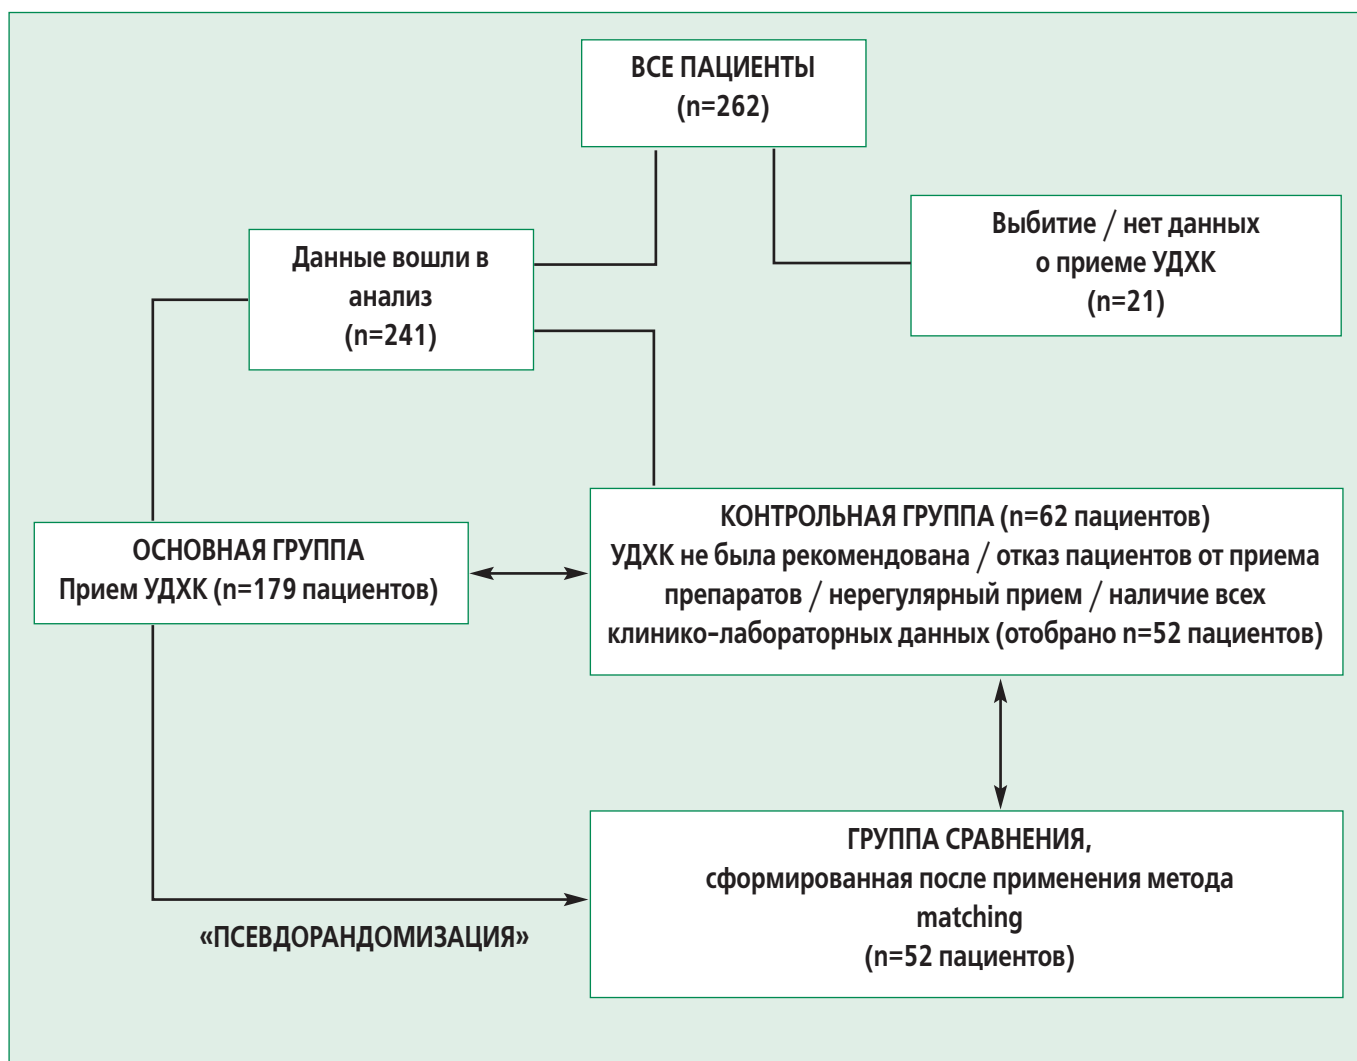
ВСЕ ПАЦИЕНТЫ
(n=262)

Данные вошли в анализ
(n=241)

Выбитие / нет данных о приеме УДХК
(n=21)

ОСНОВНАЯ ГРУППА
Прием УДХК (n=179 пациентов)

КОНТРОЛЬНАЯ ГРУППА (n=62 пациентов)
УДХК не была рекомендована / отказ пациентов от приема препаратов / нерегулярный прием / наличие всех клинико-лабораторных данных (отобрано n=52 пациентов)

ГРУППА СРАВНЕНИЯ,
сформированная после применения метода matching
(n=52 пациентов)

«ПСЕВДОРАНДОМИЗАЦИЯ»